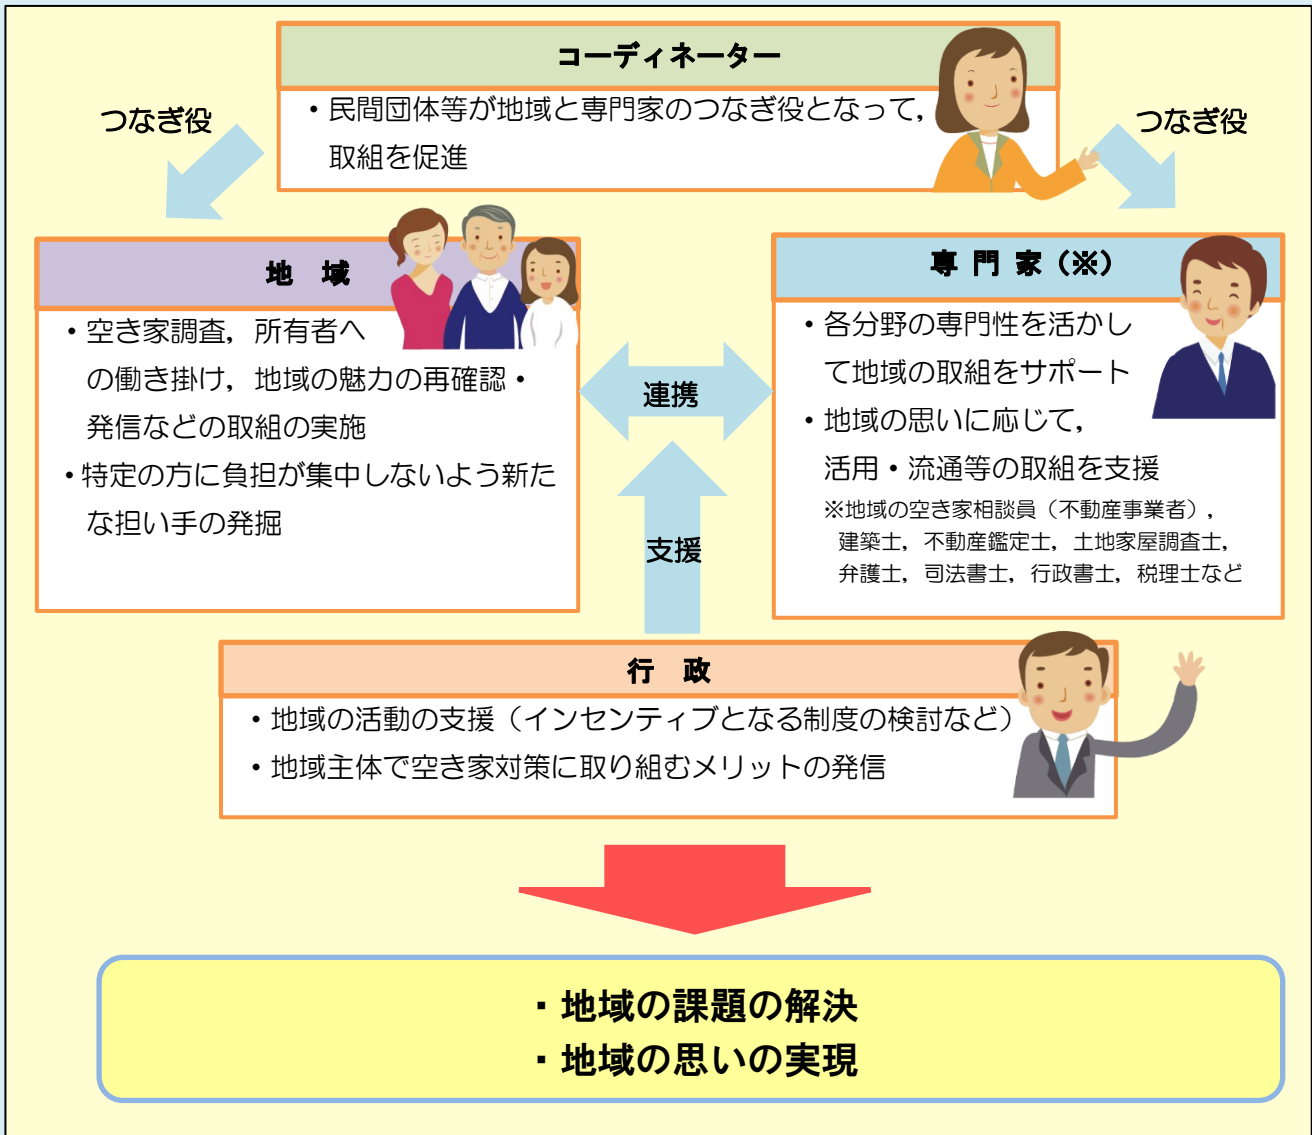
コーディネーター

・民間団体等が地域と専門家のつなぎ役となって，取組を促進

つなぎ役

つなぎ役

地　域

・空き家調査，所有者への働き掛け，地域の魅力の再確認・発信などの取組の実施
・特定の方に負担が集中しないよう新たな担い手の発掘

連携

専門家（※）

・各分野の専門性を活かして地域の取組をサポート
・地域の思いに応じて，活用・流通等の取組を支援

※地域の空き家相談員（不動産事業者），建築士，不動産鑑定士，土地家屋調査士，弁護士，司法書士，行政書士，税理士など

支援

行　政

・地域の活動の支援（インセンティブとなる制度の検討など）
・地域主体で空き家対策に取り組むメリットの発信

・地域の課題の解決
・地域の思いの実現